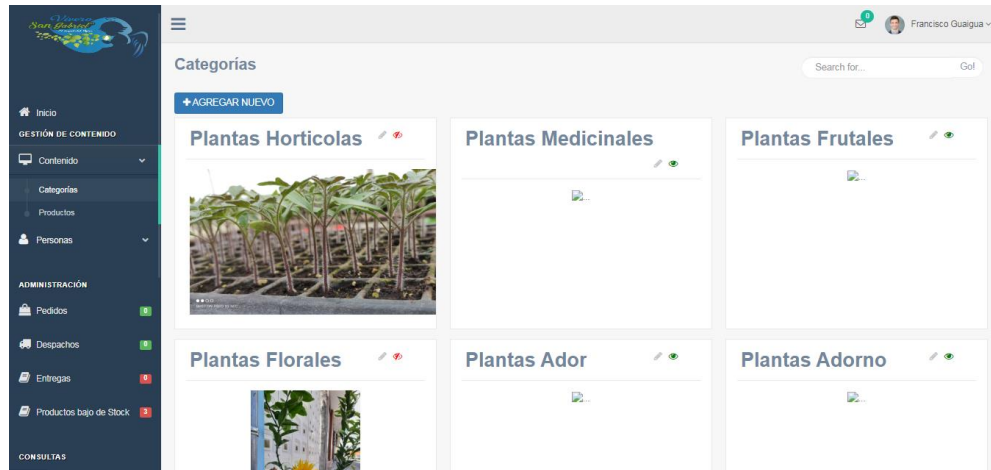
Vivero San Gabriel

Inicio
GESTIÓN DE CONTENIDO
Contenido
Categorias
Productos
Personas

ADMINISTRACIÓN
Pedidos 0
Despachos 0
Entregas 0
Productos bajo de Stock 3

CONSULTAS

0
Francisco Guaigua

Categorias

Search for... Go!

+AGREGAR NUEVO

Plantas Horticolas

Plantas Medicinales

Plantas Frutales

Plantas Florales

Plantas Ador

Plantas Adorno